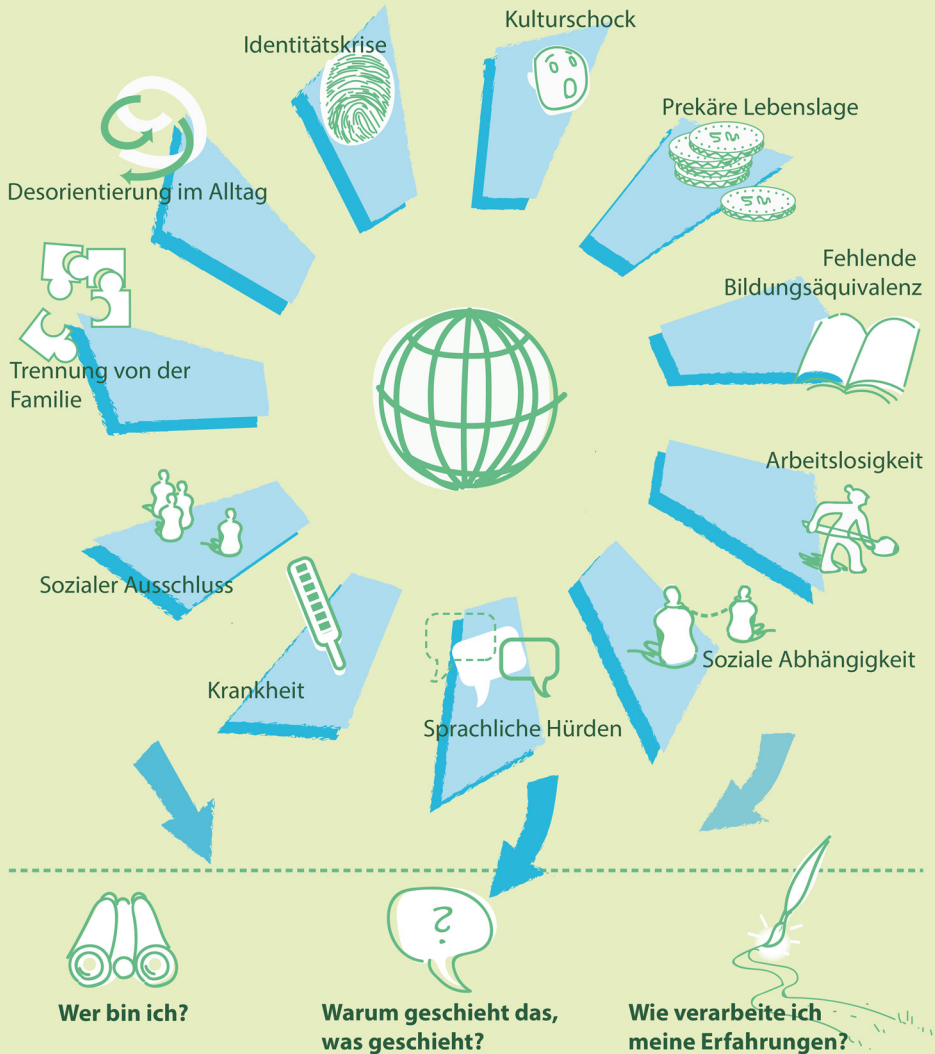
Identitätskrise

Kulturschock

Prekäre Lebenslage

Desorientierung im Alltag

Fehlende Bildungsäquivalenz

Trennung von der Familie

Arbeitslosigkeit

Sozialer Ausschluss

Krankheit

Sprachliche Hürden

Soziale Abhängigkeit

?

Wer bin ich?

Warum geschieht das, was geschieht?

Wie verarbeite ich meine Erfahrungen?